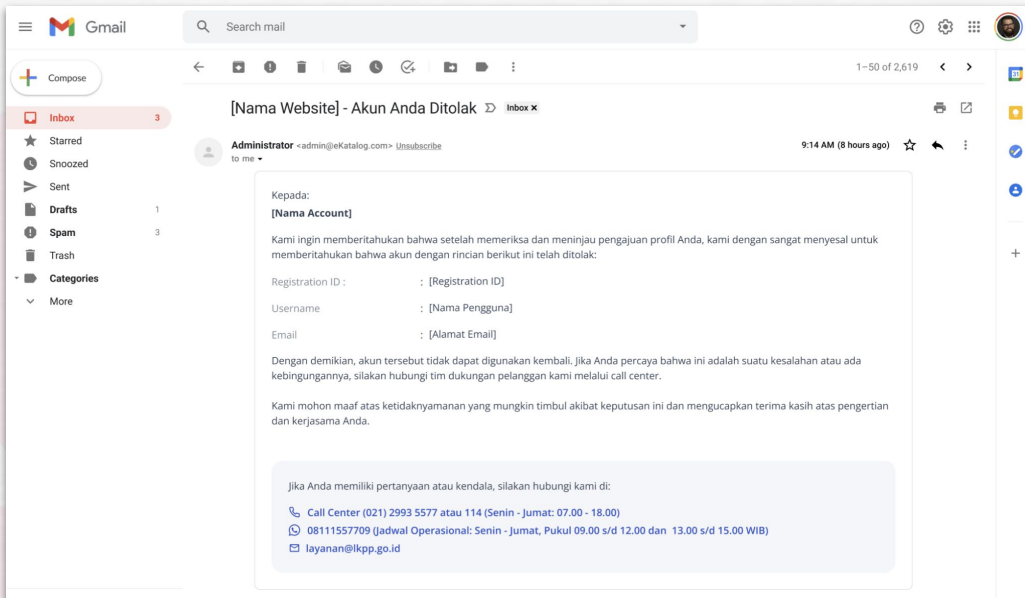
Gmail

Search mail

Compose

Inbox 3
Starred
Snoozed
Sent
Drafts 1
Spam 3
Trash
Categories
More

1–50 of 2,619

[Nama Website] - Akun Anda Ditolak Inbox ×

Administrator <admin@eKatalog.com> Unsubscribe
to me

9:14 AM (8 hours ago)

Kepada:
[Nama Account]

Kami ingin memberitahukan bahwa setelah memeriksa dan meninjau pengajuan profil Anda, kami dengan sangat menyesal untuk memberitahukan bahwa akun dengan rincian berikut ini telah ditolak:

Registration ID : : [Registration ID]
Username : [Nama Pengguna]
Email : [Alamat Email]

Dengan demikian, akun tersebut tidak dapat digunakan kembali. Jika Anda percaya bahwa ini adalah suatu kesalahan atau ada kebingungannya, silakan hubungi tim dukungan pelanggan kami melalui call center.

Kami mohon maaf atas ketidaknyamanan yang mungkin timbul akibat keputusan ini dan mengucapkan terima kasih atas pengertian dan kerjasama Anda.

Jika Anda memiliki pertanyaan atau kendala, silakan hubungi kami di:
Call Center (021) 2993 5577 atau 114 (Senin - Jumat: 07.00 - 18.00)
08111557709 (Jadwal Operasional: Senin - Jumat, Pukul 09.00 s/d 12.00 dan 13.00 s/d 15.00 WIB)
layanan@lkpp.go.id